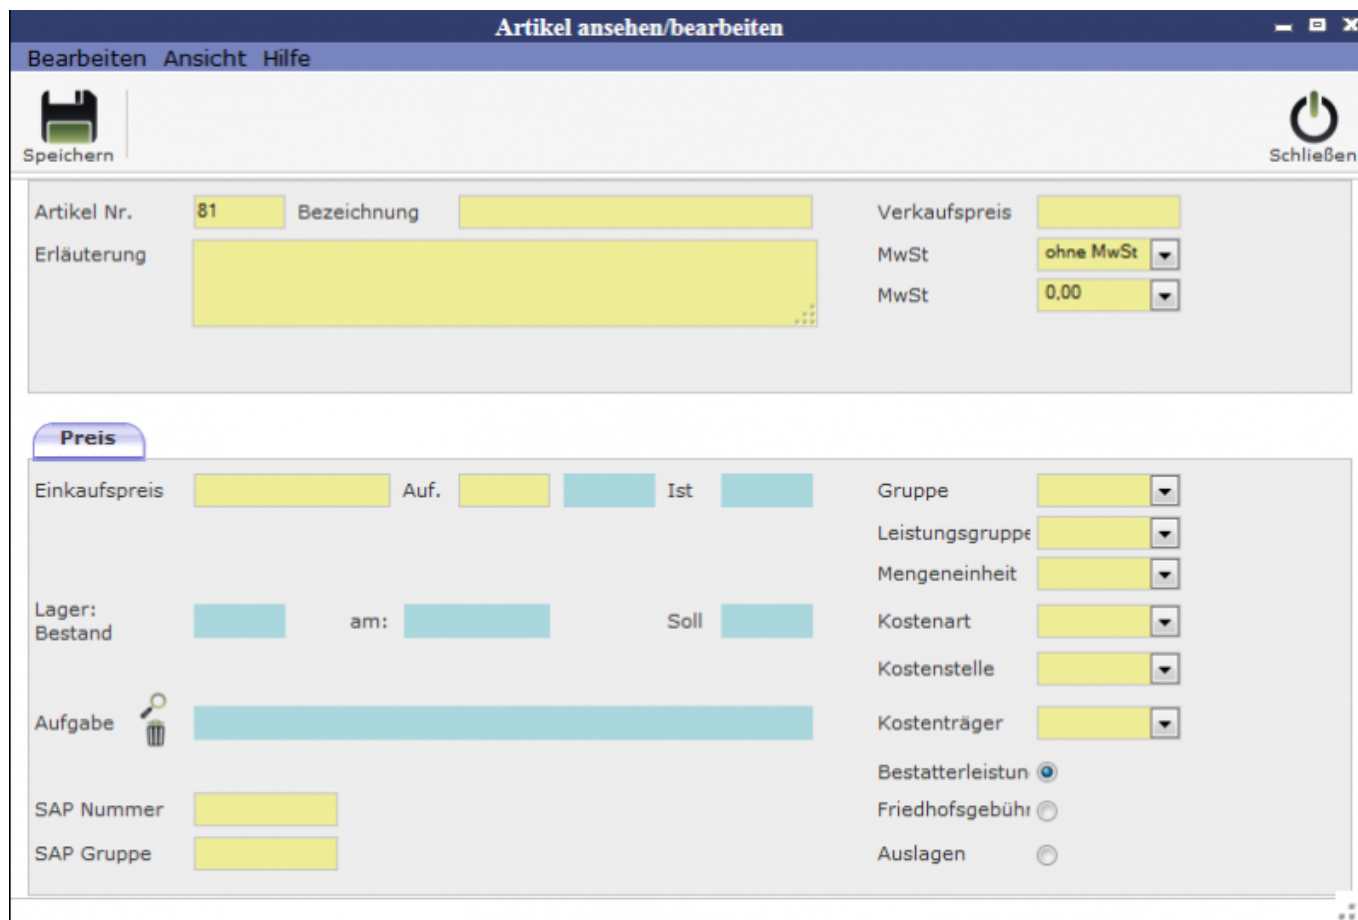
Artikel ansehen/bearbeiten

Bearbeiten Ansicht Hilfe

Speichern

Schließen

Artikel Nr. 81 Bezeichnung

Erläuterung

Verkaufspreis

MwSt ohne MwSt

MwSt 0,00

Preis

Einkaufspreis

Auf.

Ist

Lager: Bestand

am:

Soll

Aufgabe

SAP Nummer

SAP Gruppe

Gruppe

Leistungsgruppe

Mengeneinheit

Kostenart

Kostenstelle

Kostenträger

Bestatterleistun

Friedhofsgebühr

Auslagen